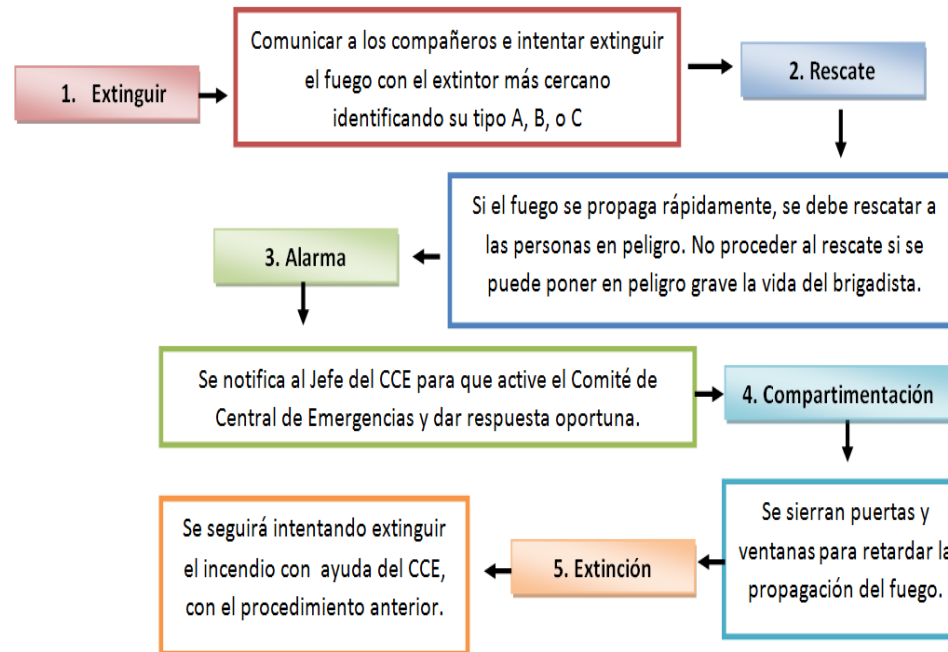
1. Extinguir

Comunicar a los compañeros e intentar extinguir el fuego con el extintor más cercano identificando su tipo A, B, o C

2. Rescate

Si el fuego se propaga rápidamente, se debe rescatar a las personas en peligro. No proceder al rescate si se puede poner en peligro grave la vida del brigadista.

3. Alarma

Se notifica al Jefe del CCE para que active el Comité de Central de Emergencias y dar respuesta oportuna.

4. Compartimentación

Se sierran puertas y ventanas para retardar la propagación del fuego.

5. Extinción

Se seguirá intentando extinguir el incendio con ayuda del CCE, con el procedimiento anterior.